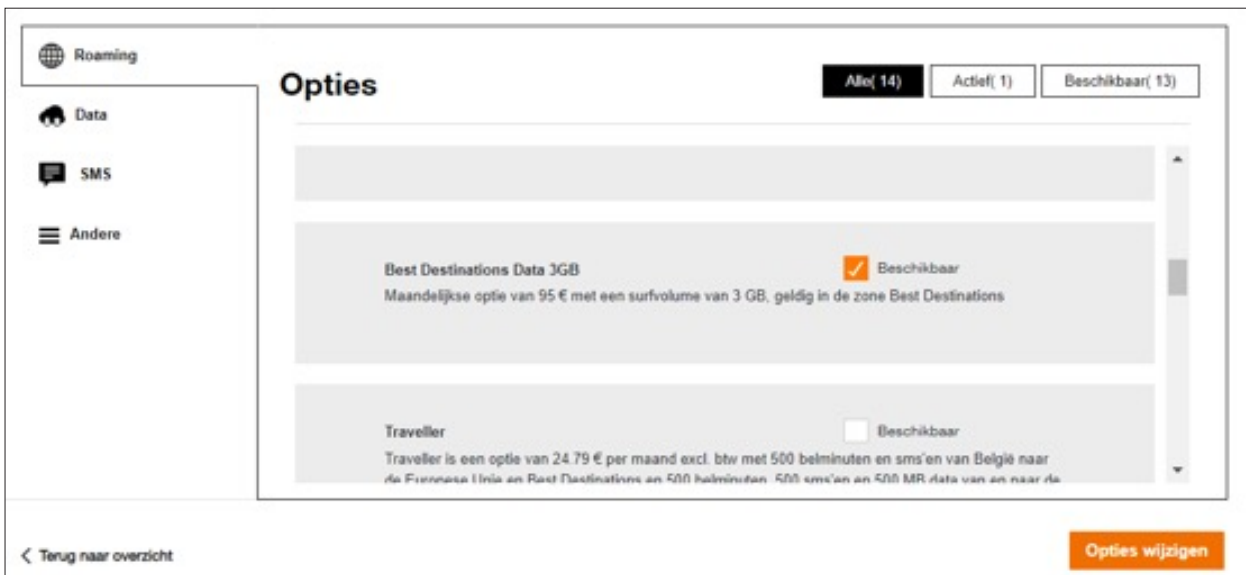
Roaming

Data

SMS

Andere

Opties

Alle( 14) Actief( 1) Beschikbaar( 13)

Best Destinations Data 3GB

Beschikbaar

Maandelijkse optie van 95 € met een surfvolume van 3 GB, geldig in de zone Best Destinations

Traveller

Beschikbaar

Traveller is een optie van 24.79 € per maand excl. btw met 500 belminuten en sms'en van België naar de Europese Unie en Best Destinations en 500 belminuten, 500 sms'en en 500 MB data van en naar de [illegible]

Terug naar overzicht

Opties wijzigen